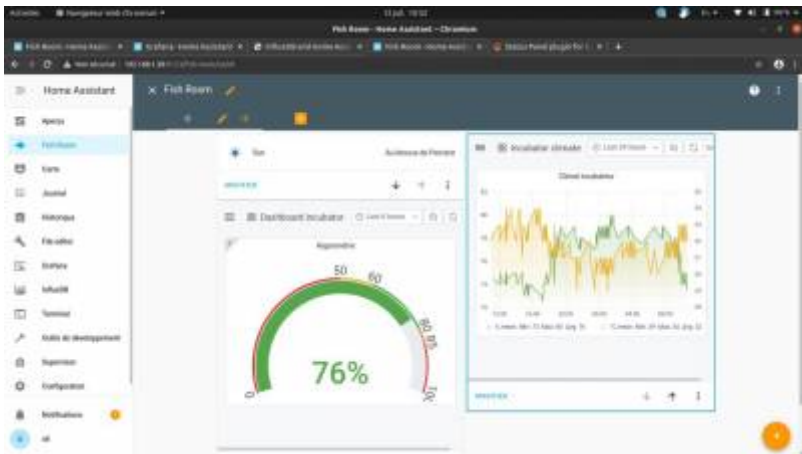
Activités

Fish Room - Home Assistant — Chromium

Home Assistant

× Fish Room

Aperçu

Fish Room

Carte

Journal

Historique

File editor

Grafana

InfluxDB

Terminal

Outils de développement

Superviseur

Configuration

Notifications

Soleil

Au-dessus de l'horizon

MODIFIER

Dashboard Incubator

Hygrométrie

50

60

80

0

100

76%

Incubator climate

Climat incubateur

MODIFIER